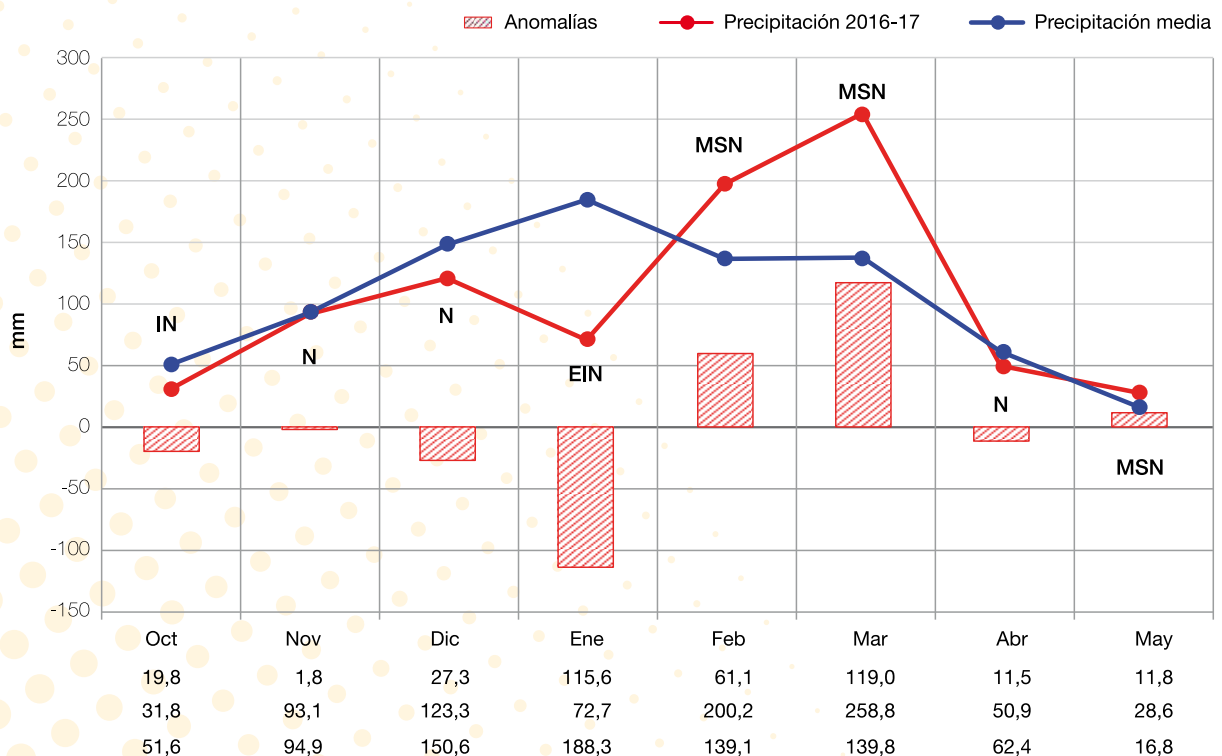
Anomalías
Precipitación 2016-17
Precipitación media

300
250
200
150
100
50
0
-50
-100
-150

mm

IN
N
N
EIN
MSN
MSN
N
MSN

| Oct | Nov | Dic | Ene | Feb | Mar | Abr | May |
|---|---|---|---|---|---|---|---|
| 19,8 | 1,8 | 27,3 | 115,6 | 61,1 | 119,0 | 11,5 | 11,8 |
| 31,8 | 93,1 | 123,3 | 72,7 | 200,2 | 258,8 | 50,9 | 28,6 |
| 51,6 | 94,9 | 150,6 | 188,3 | 139,1 | 139,8 | 62,4 | 16,8 |